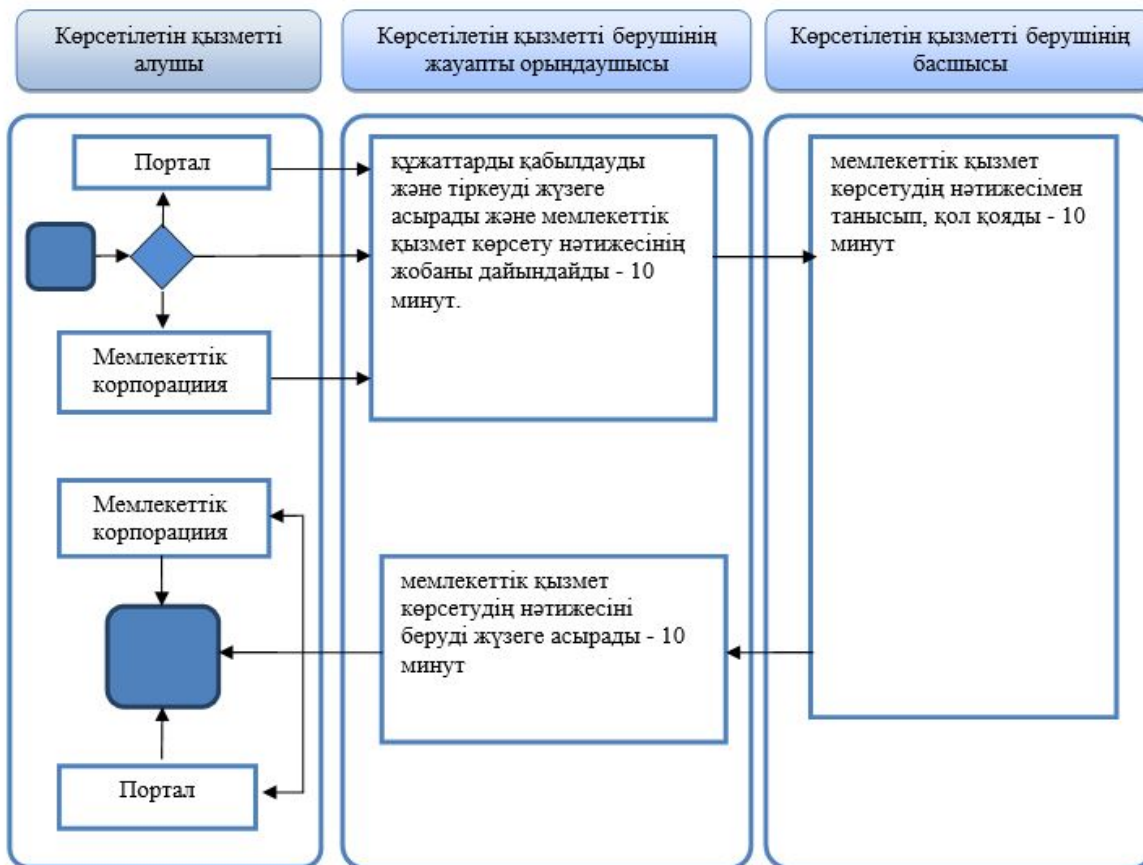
Көрсетілетін қызметті алушы

Көрсетілетін қызметті берушінің жауапты орындаушысы

Көрсетілетін қызметті берушінің басшысы

Портал

құжаттарды қабылдауды және тіркеуді жүзеге асырады және мемлекеттік қызмет көрсету нәтижесінің жобаны дайындайды - 10 минут.

мемлекеттік қызмет көрсетудің нәтижесімен танысып, қол қояды - 10 минут

Мемлекеттік корпорациия

Мемлекеттік корпорациия

мемлекеттік қызмет көрсетудің нәтижесіні беруді жүзеге асырады - 10 минут

Портал